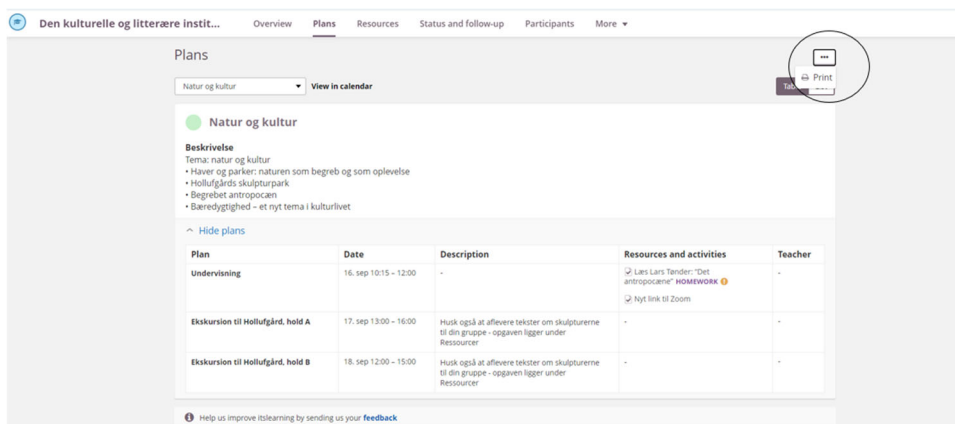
Den kulturelle og litterære instit... Overview Plans Resources Status and follow-up Participants More ▾

Plans

Natur og kultur ▾ View in calendar

... Print

Tab

Natur og kultur

Beskrivelse
Tema: natur og kultur
• Haver og parker: naturen som begreb og som oplevelse
• Hollufgårds skulpturpark
• Begrebet antropocæn
• Bæredygtighed – et nyt tema i kulturlivet

^ Hide plans

| Plan | Date | Description | Resources and activities | Teacher |
|---|---|---|---|---|
| Undervisning | 16. sep 10:15 – 12:00 | - | Læs Lars Tønder: "Det antropocæne" HOMEWORK ! Nyt link til Zoom | - |
| Ekskursion til Hollufgård, hold A | 17. sep 13:00 – 16:00 | Husk også at aflevere tekster om skulpturerne til din gruppe - opgaven ligger under Ressourcer | - | - |
| Ekskursion til Hollufgård, hold B | 18. sep 12:00 – 15:00 | Husk også at aflevere tekster om skulpturerne til din gruppe - opgaven ligger under Ressourcer | - | - |

Help us improve itslearning by sending us your feedback